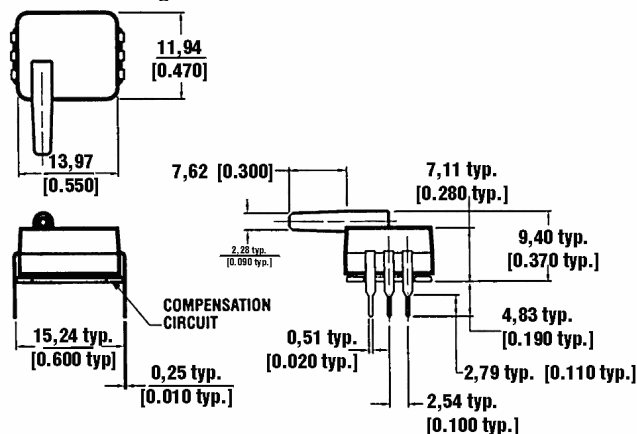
11,94
[0.470]

13,97
[0.550]

7,62 [0.300]

7,11 typ.
[0.280 typ.]

2,28 typ.
[0.090 typ.]

9,40 typ.
[0.370 typ.]

COMPENSATION
CIRCUIT

15,24 typ.
[0.600 typ]

0,25 typ.
[0.010 typ.]

0,51 typ.
[0.020 typ.]

4,83 typ.
[0.190 typ.]

2,79 typ. [0.110 typ.]

2,54 typ.
[0.100 typ.]